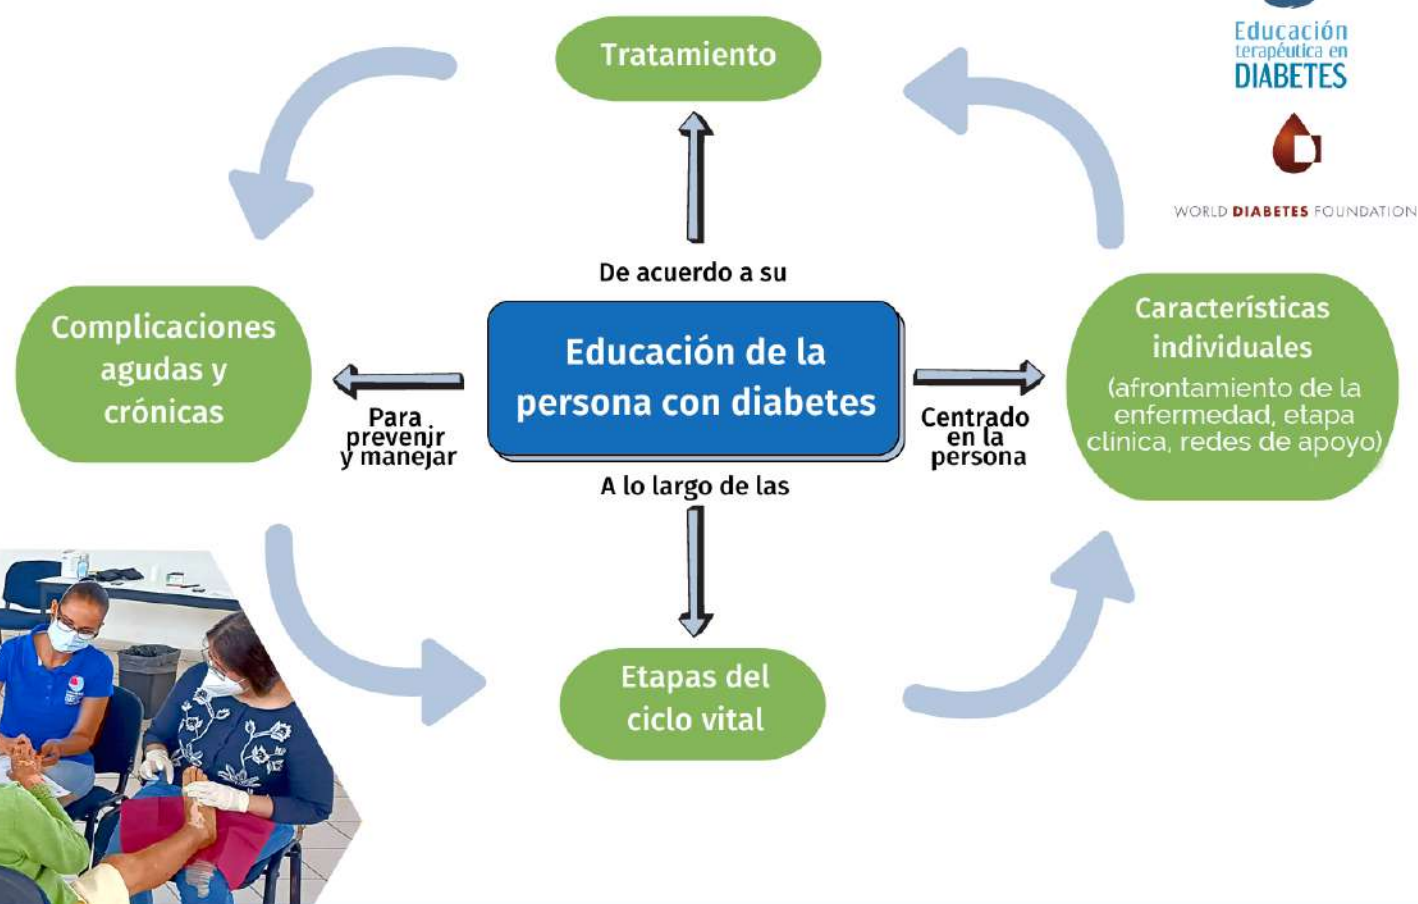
Educación terapéutica en DIABETES

WORLD DIABETES FOUNDATION

Tratamiento

De acuerdo a su

Complicaciones agudas y crónicas

Para prevenir y manejar

Educación de la persona con diabetes

Centrado en la persona

Características individuales (afrontamiento de la enfermedad, etapa clínica, redes de apoyo)

A lo largo de las

Etapas del ciclo vital